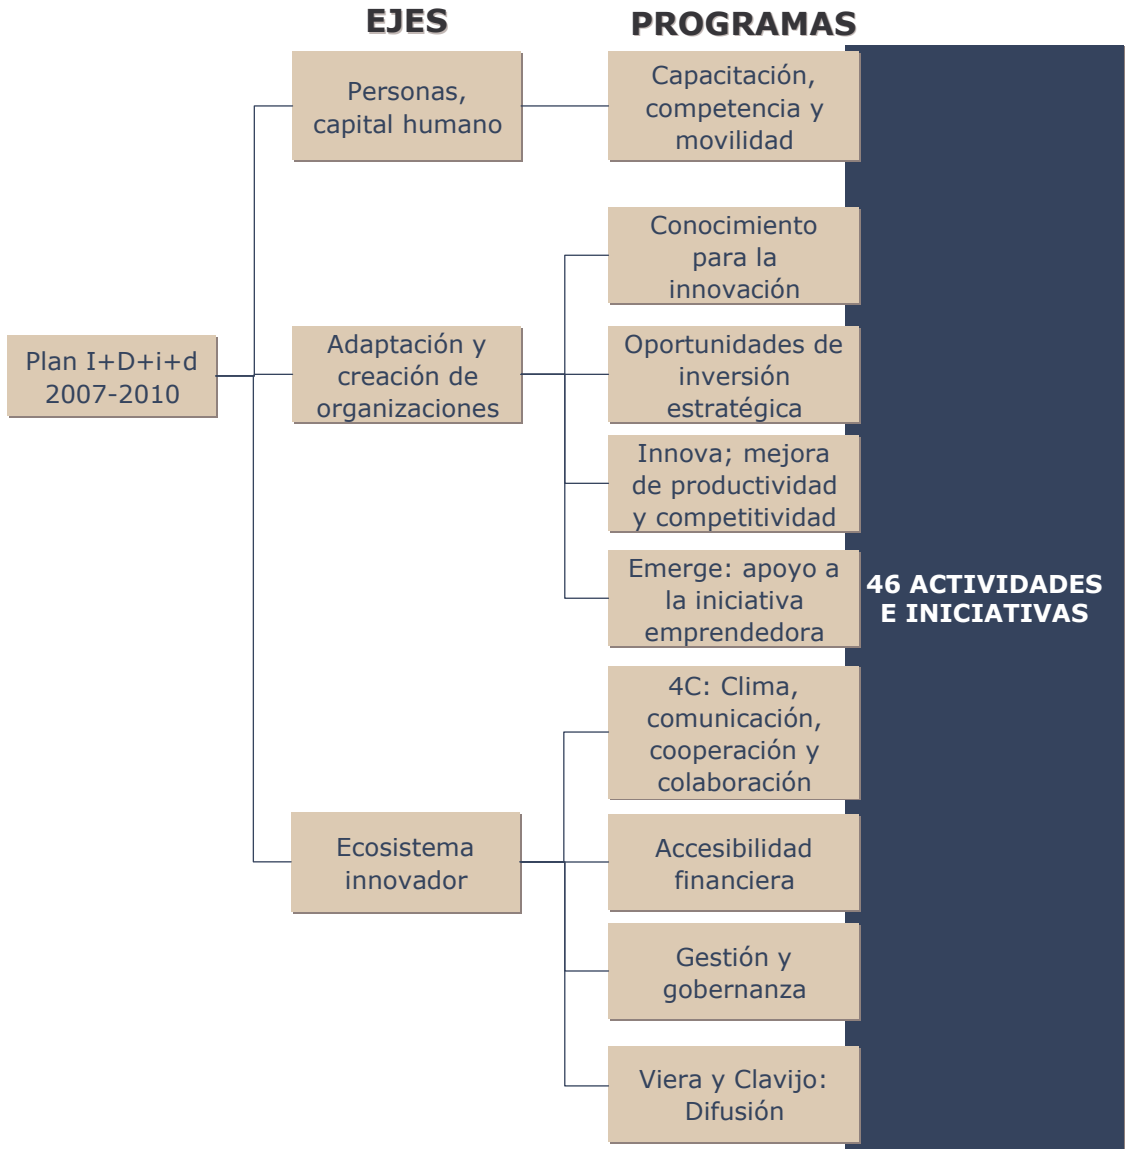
EJES

PROGRAMAS

Plan I+D+i+d 2007-2010

Personas, capital humano

Capacitación, competencia y movilidad

Adaptación y creación de organizaciones

Conocimiento para la innovación

Oportunidades de inversión estratégica

Innova; mejora de productividad y competitividad

Emerge: apoyo a la iniciativa emprendedora

Ecosistema innovador

4C: Clima, comunicación, cooperación y colaboración

Accesibilidad financiera

Gestión y gobernanza

Viera y Clavijo: Difusión

46 ACTIVIDADES E INICIATIVAS